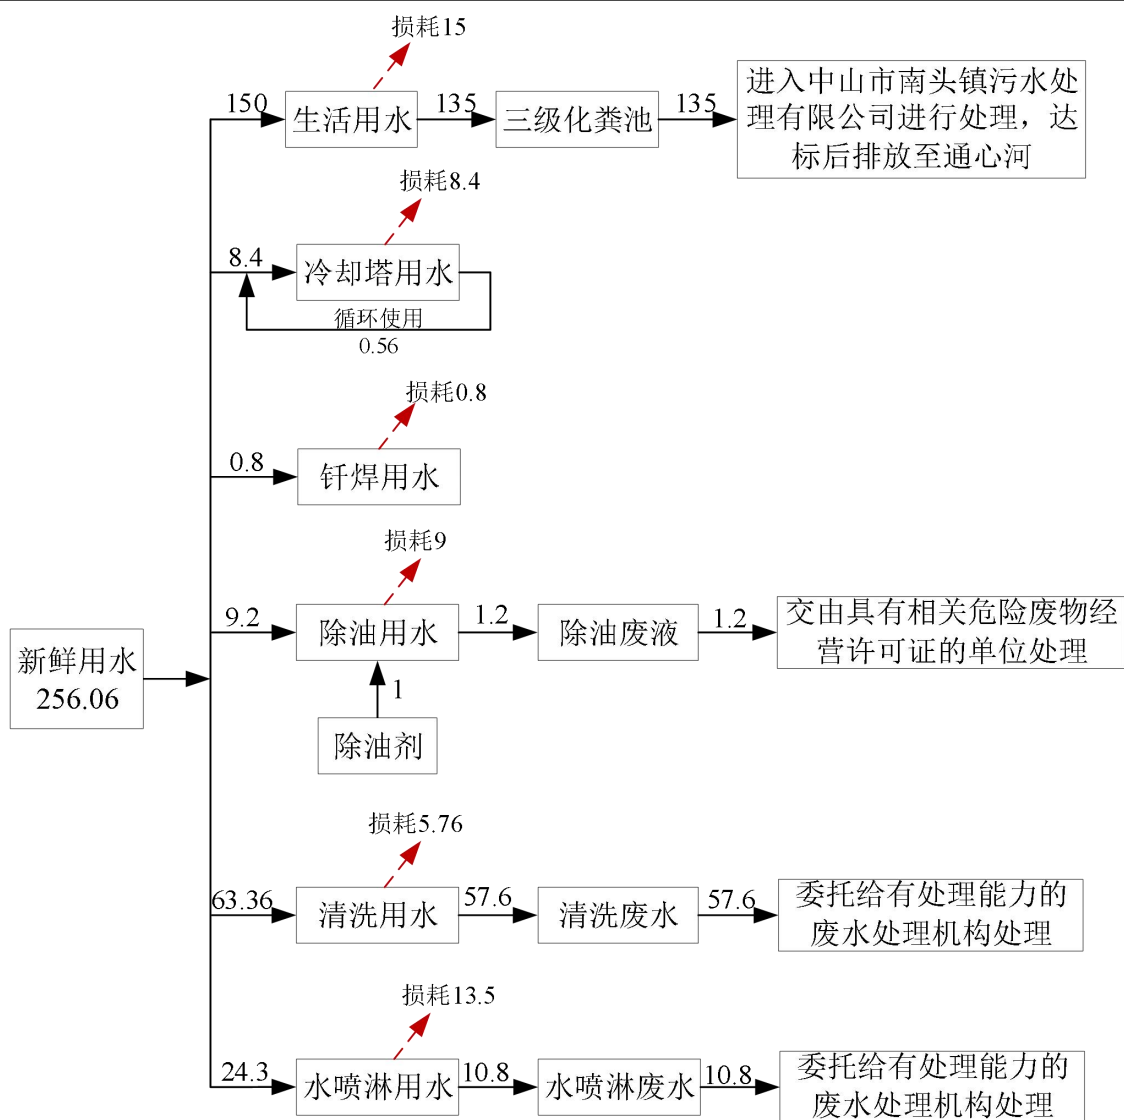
损耗15

150 生活用水 135 三级化粪池 135 进入中山市南头镇污水处理有限公司进行处理，达标后排放至通心河

损耗8.4

8.4 冷却塔用水

循环使用

0.56

损耗0.8

0.8 钎焊用水

损耗9

9.2 除油用水 1.2 除油废液 1.2 交由具有相关危险废物经营许可证的单位处理

1

除油剂

新鲜用水
256.06

损耗5.76

63.36 清洗用水 57.6 清洗废水 57.6 委托给有处理能力的废水处理机构处理

损耗13.5

24.3 水喷淋用水 10.8 水喷淋废水 10.8 委托给有处理能力的废水处理机构处理